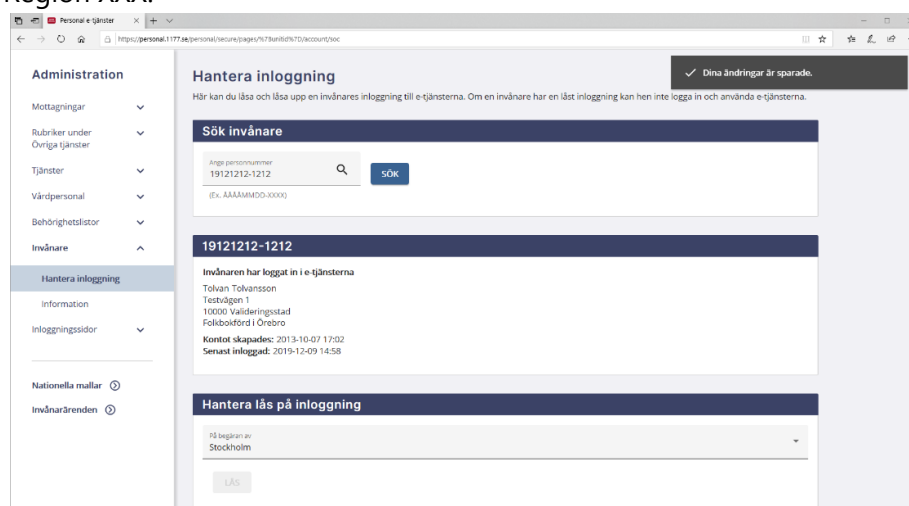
Region XXX.

Personal e-tjänster

https://personal.1177.se/personal/secure/pages/%7Bunitid%7D/account/soc

Administration

Mottagningar

Rubriker under Övriga tjänster

Tjänster

Vårdpersonal

Behörighetslistor

Invånare

Hantera inloggning

Information

Inloggningssidor

Nationella mallar

Invånarärenden

Hantera inloggning

Dina ändringar är sparade.

Här kan du låsa och låsa upp en invånares inloggning till e-tjänsterna. Om en invånare har en låst inloggning kan hen inte logga in och använda e-tjänsterna.

Sök invånare

Ange personnummer
19121212-1212

SÖK

(Ex. ÅÅÅÅMMDD-XXXX)

19121212-1212

Invånaren har loggat in i e-tjänsterna

Tolvan Tolvansson
Testvägen 1
10000 Valideringsstad
Folkbokförd i Örebro

Kontot skapades: 2013-10-07 17:02
Senast inloggad: 2019-12-09 14:58

Hantera lås på inloggning

På begäran av
Stockholm

LÅS